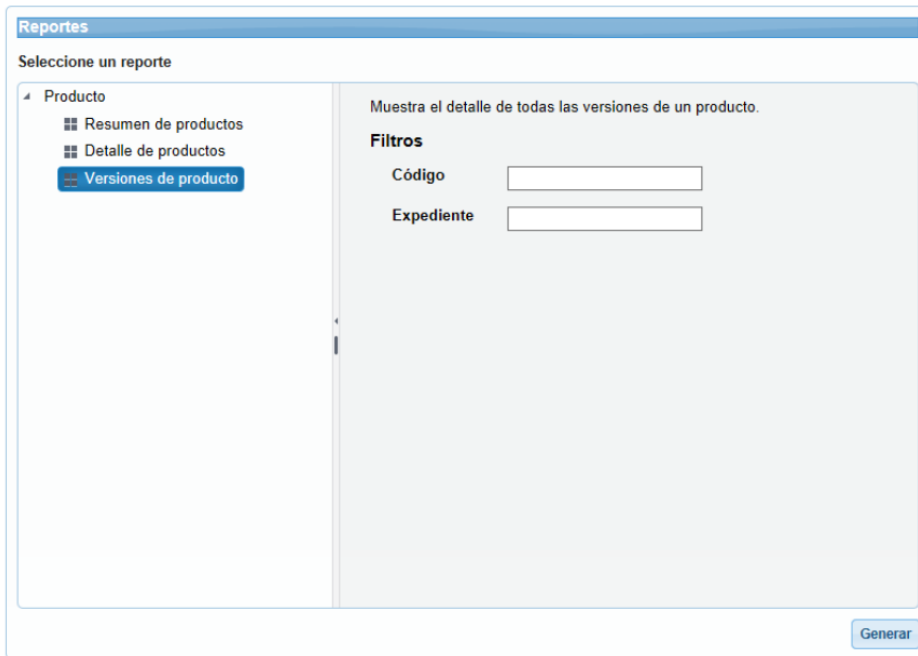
Reportes

Seleccione un reporte

Producto
Resumen de productos
Detalle de productos
Versiones de producto

Muestra el detalle de todas las versiones de un producto.

Filtros

Código

Expediente

Generar